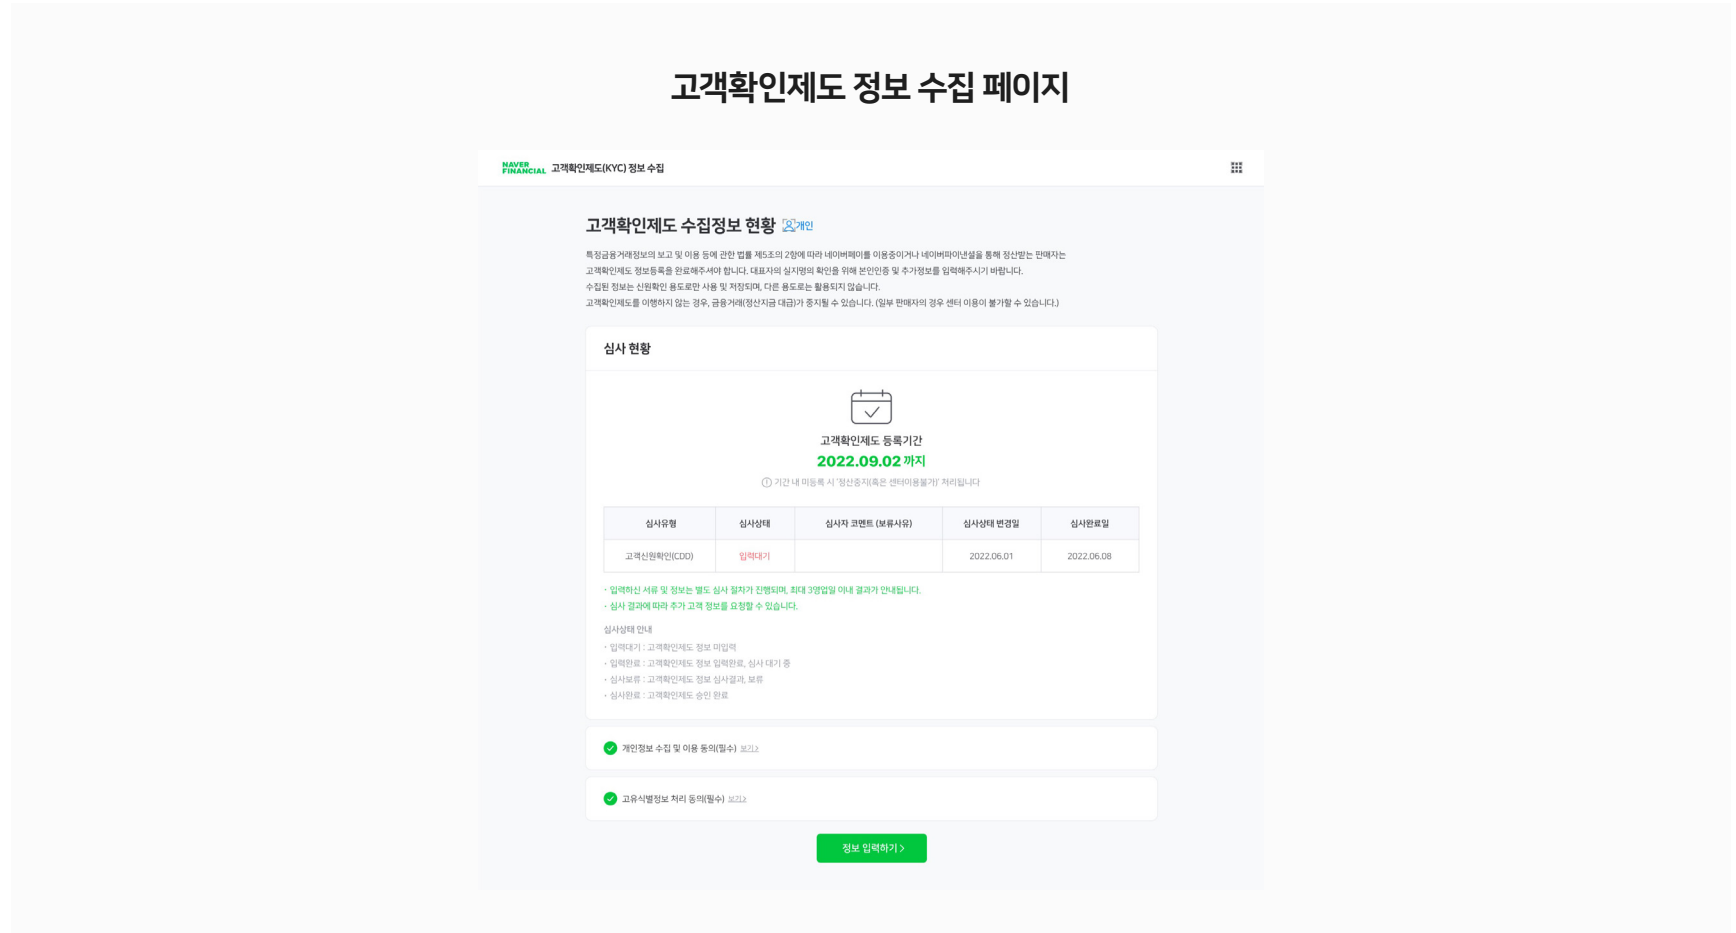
고객확인제도 정보 수집 페이지

NAVER FINANCIAL 고객확인제도(KYC) 정보 수집

고객확인제도 수집정보 현황 개인

특정금융거래정보의 보고 및 이용 등에 관한 법률 제5조의 2항에 따라 네이버페이를 이용중이거나 네이버파이낸셜을 통해 정산받는 판매자는 고객확인제도 정보등록을 완료해주셔야 합니다. 대표자의 실지명의 확인을 위해 본인인증 및 추가정보를 입력해주시기 바랍니다.
수집된 정보는 신원확인 용도로만 사용 및 저장되며, 다른 용도로는 활용되지 않습니다.
고객확인제도를 이행하지 않는 경우, 금융거래(정산지급 대금)가 중지될 수 있습니다. (일부 판매자의 경우 센터 이용이 불가할 수 있습니다.)

심사 현황

고객확인제도 등록기간
2022.09.02 까지
기간 내 미등록 시 '정산중지(혹은 센터이용불가)' 처리됩니다

| 심사유형 | 심사상태 | 심사자 코멘트 (보류사유) | 심사상태 변경일 | 심사완료일 |
|---|---|---|---|---|
| 고객신원확인(CDD) | 입력대기 | | 2022.06.01 | 2022.06.08 |

· 입력하신 서류 및 정보는 별도 심사 절차가 진행되며, 최대 3영업일 이내 결과가 안내됩니다.
· 심사 결과에 따라 추가 고객 정보를 요청할 수 있습니다.

심사상태 안내
· 입력대기 : 고객확인제도 정보 미입력
· 입력완료 : 고객확인제도 정보 입력완료, 심사 대기 중
· 심사보류 : 고객확인제도 정보 심사결과, 보류
· 심사완료 : 고객확인제도 승인 완료

개인정보 수집 및 이용 동의(필수) 보기 >

고유식별정보 처리 동의(필수) 보기 >

정보 입력하기 >